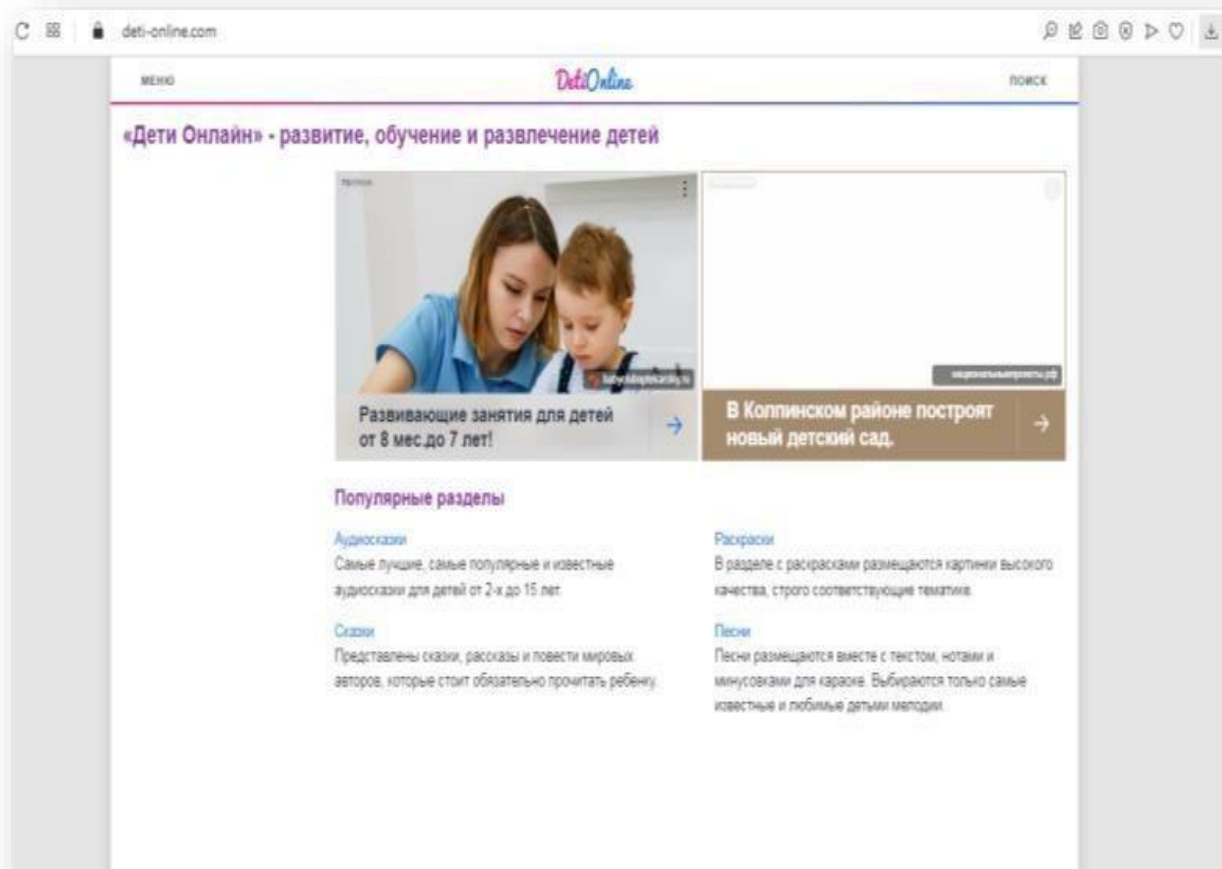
deti-online.com

МЕНЮ

DetiOnline

ПОИСК

«Дети Онлайн» - развитие, обучение и развлечение детей

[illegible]

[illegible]

Развивающие занятия для детей от 8 мес.до 7 лет!

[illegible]

В Колпинском районе построят новый детский сад.

Популярные разделы

Аудиосказки
Самые лучшие, самые популярные и известные аудиосказки для детей от 2-х до 15 лет

Раскраски
В разделе с раскрасками размещаются картинки высокого качества, строго соответствующие тематике.

Сказки
Представлены сказки, рассказы и повести мировых авторов, которые стоит обязательно прочитать ребенку.

Песни
Песни размещаются вместе с текстом, нотами и минусовками для караоке. Выбираются только самые известные и любимые детьми мелодии.